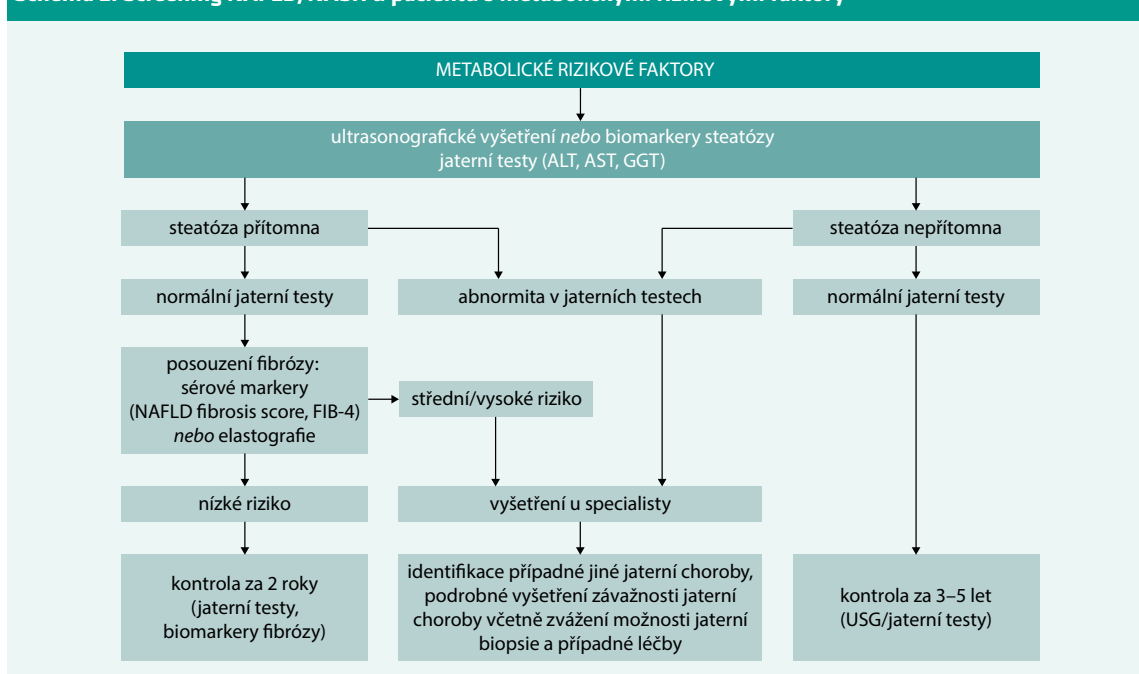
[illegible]

METABOLICKÉ RIZIKOVÉ FAKTORY

ultrasonografické vyšetření *nebo* biomarkery steatózy
jaterní testy (ALT, AST, GGT)

steatóza přítomna

steatóza nepřítomna

normální jaterní testy

abnormita v jaterních testech

normální jaterní testy

posouzení fibrózy:
sérové markery
(NAFLD fibrosis score, FIB-4)
*nebo* elastografie

střední/vysoké riziko

nízké riziko

vyšetření u specialisty

kontrola za 2 roky
(jaterní testy, biomarkery fibrózy)

identifikace případné jiné jaterní choroby, podrobné vyšetření závažnosti jaterní choroby včetně zvážení možnosti jaterní biopsie a případné léčby

kontrola za 3–5 let
(USG/jaterní testy)